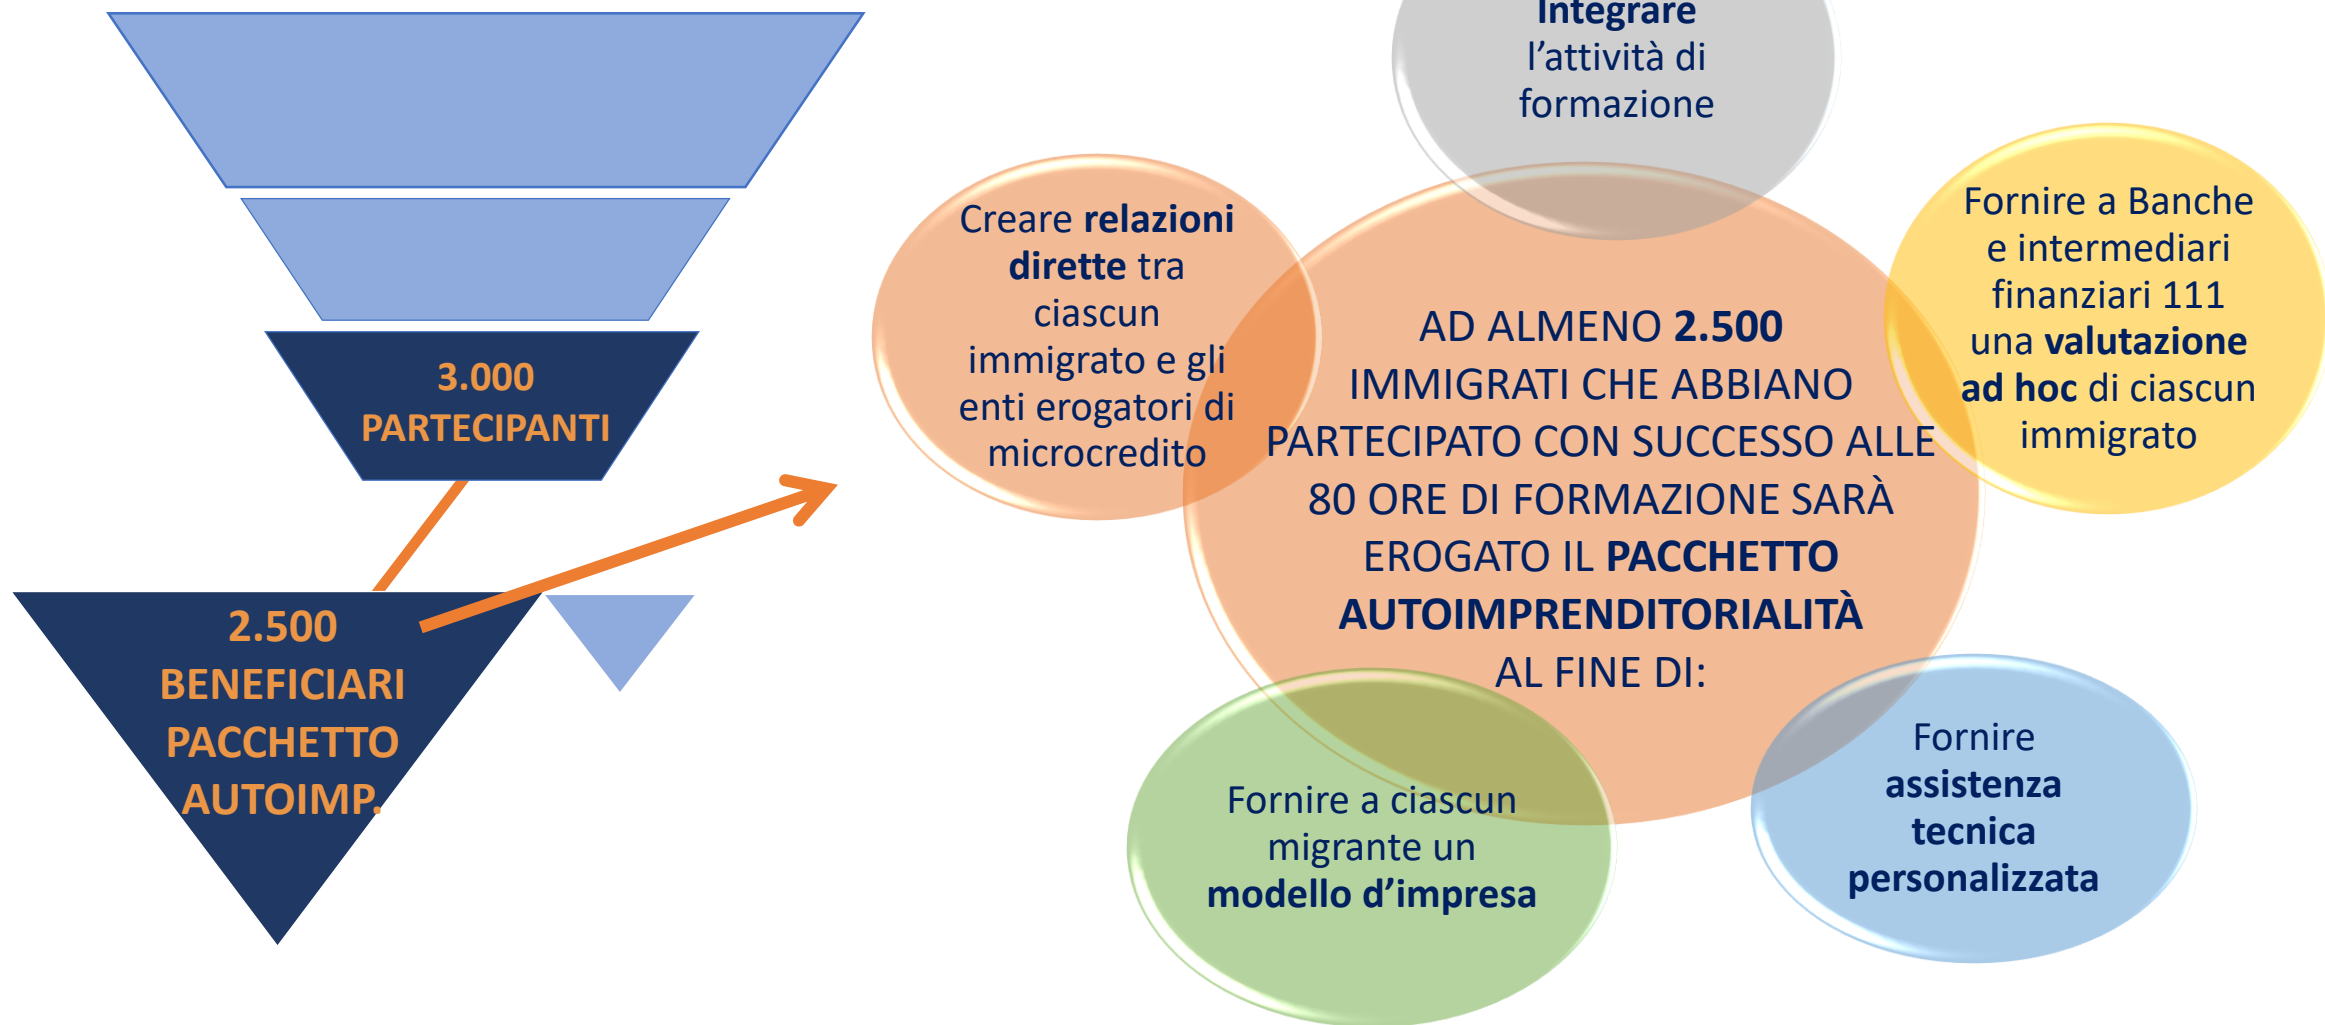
3.000 PARTECIPANTI

2.500 BENEFICIARI PACCHETTO AUTOIMP.

Integrare l'attività di formazione

Creare **relazioni dirette** tra ciascun immigrato e gli enti erogatori di microcredito

AD ALMENO **2.500** IMMIGRATI CHE ABBIANO PARTECIPATO CON SUCCESSO ALLE 80 ORE DI FORMAZIONE SARÀ EROGATO IL **PACCHETTO AUTOIMPRENDITORIALITÀ** AL FINE DI:

Fornire a Banche e intermediari finanziari 111 una **valutazione ad hoc** di ciascun immigrato

Fornire a ciascun migrante un **modello d'impresa**

Fornire **assistenza tecnica personalizzata**